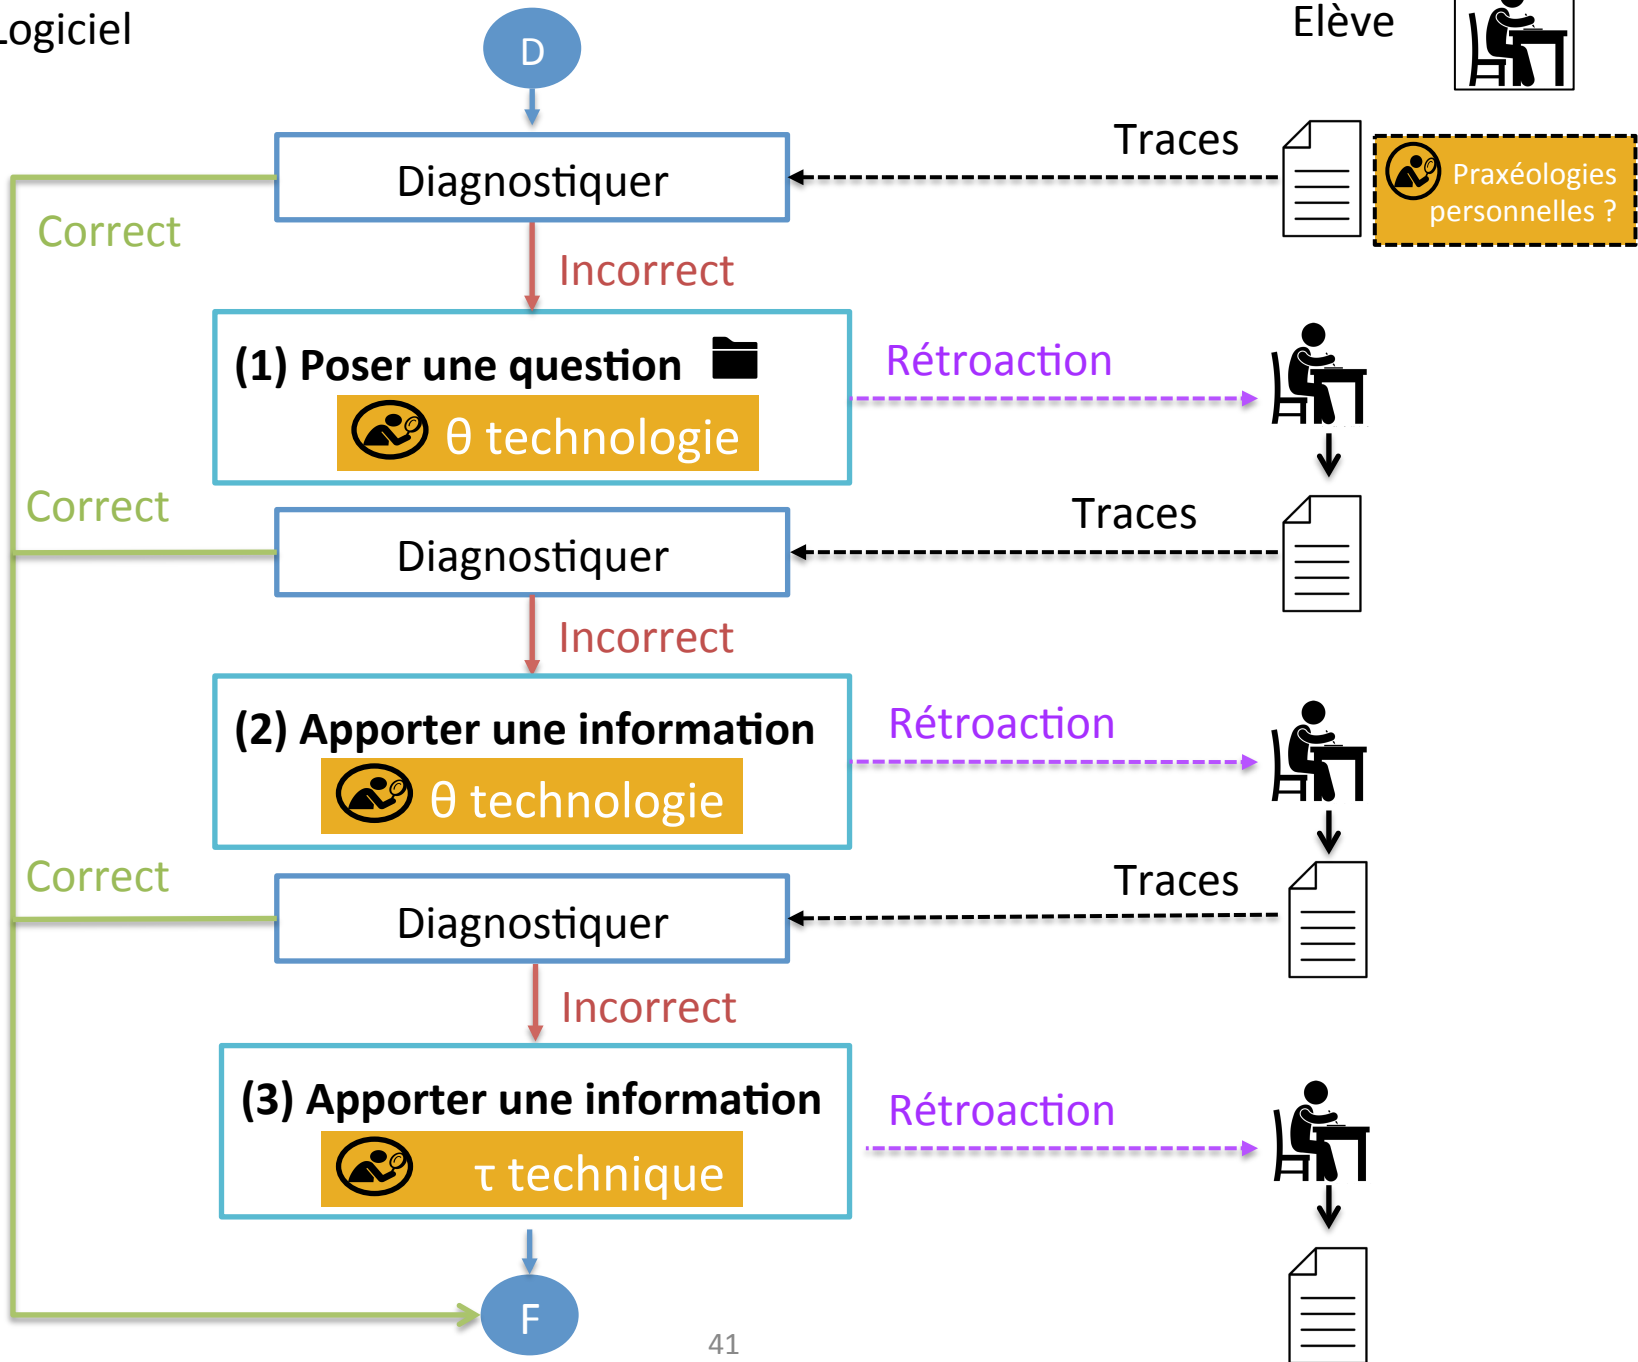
Logiciel

D

Elève

Traces

Praxéologies personnelles ?

Diagnostiquer

Correct

Incorrect

(1) Poser une question

θ technologie

Rétroaction

Correct

Traces

Diagnostiquer

Incorrect

(2) Apporter une information

θ technologie

Rétroaction

Correct

Traces

Diagnostiquer

Incorrect

(3) Apporter une information

τ technique

Rétroaction

F

41